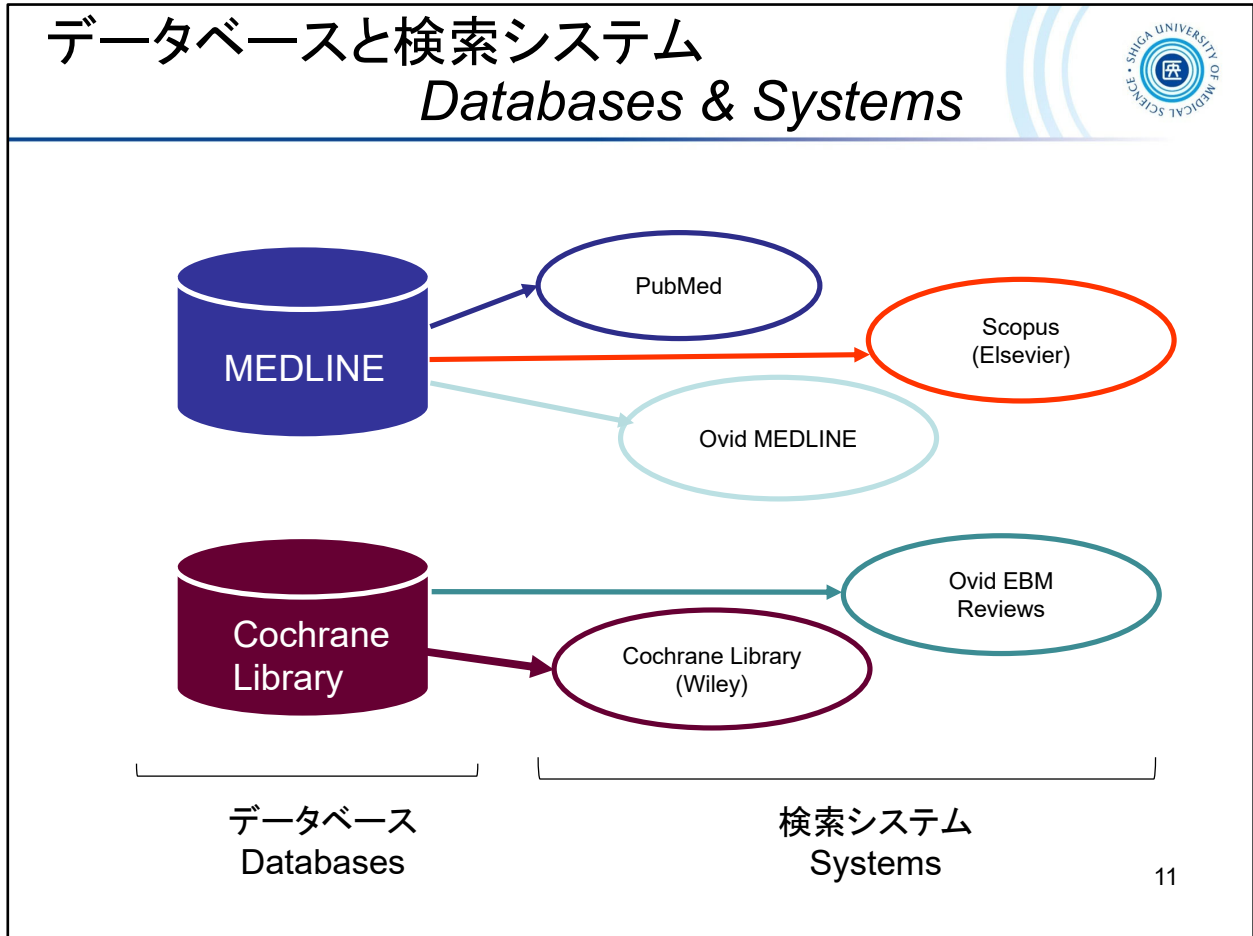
データベースと検索システム
Databases & Systems

SHIGA UNIVERSITY OF MEDICAL SCIENCE
医

MEDLINE

PubMed

Scopus
(Elsevier)

Ovid MEDLINE

Cochrane Library

Ovid EBM Reviews

Cochrane Library
(Wiley)

データベース
Databases

検索システム
Systems

11